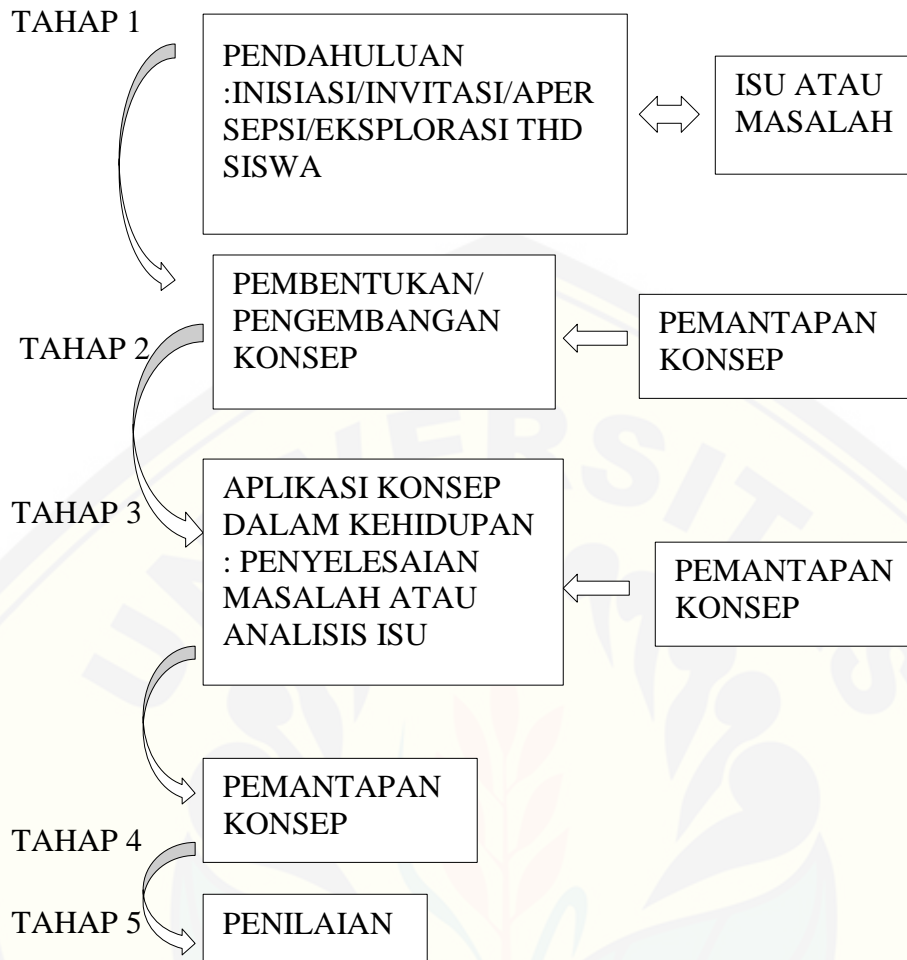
TAHAP 1

PENDAHULUAN :INISIASI/INVITASI/APERSEPSI/EKSPLORASI THD SISWA

ISU ATAU MASALAH

PEMBENTUKAN/ PENGEMBANGAN KONSEP

TAHAP 2

PEMANTAPAN KONSEP

TAHAP 3

APLIKASI KONSEP DALAM KEHIDUPAN : PENYELESAIAN MASALAH ATAU ANALISIS ISU

PEMANTAPAN KONSEP

PEMANTAPAN KONSEP

TAHAP 4

TAHAP 5

PENILAIAN